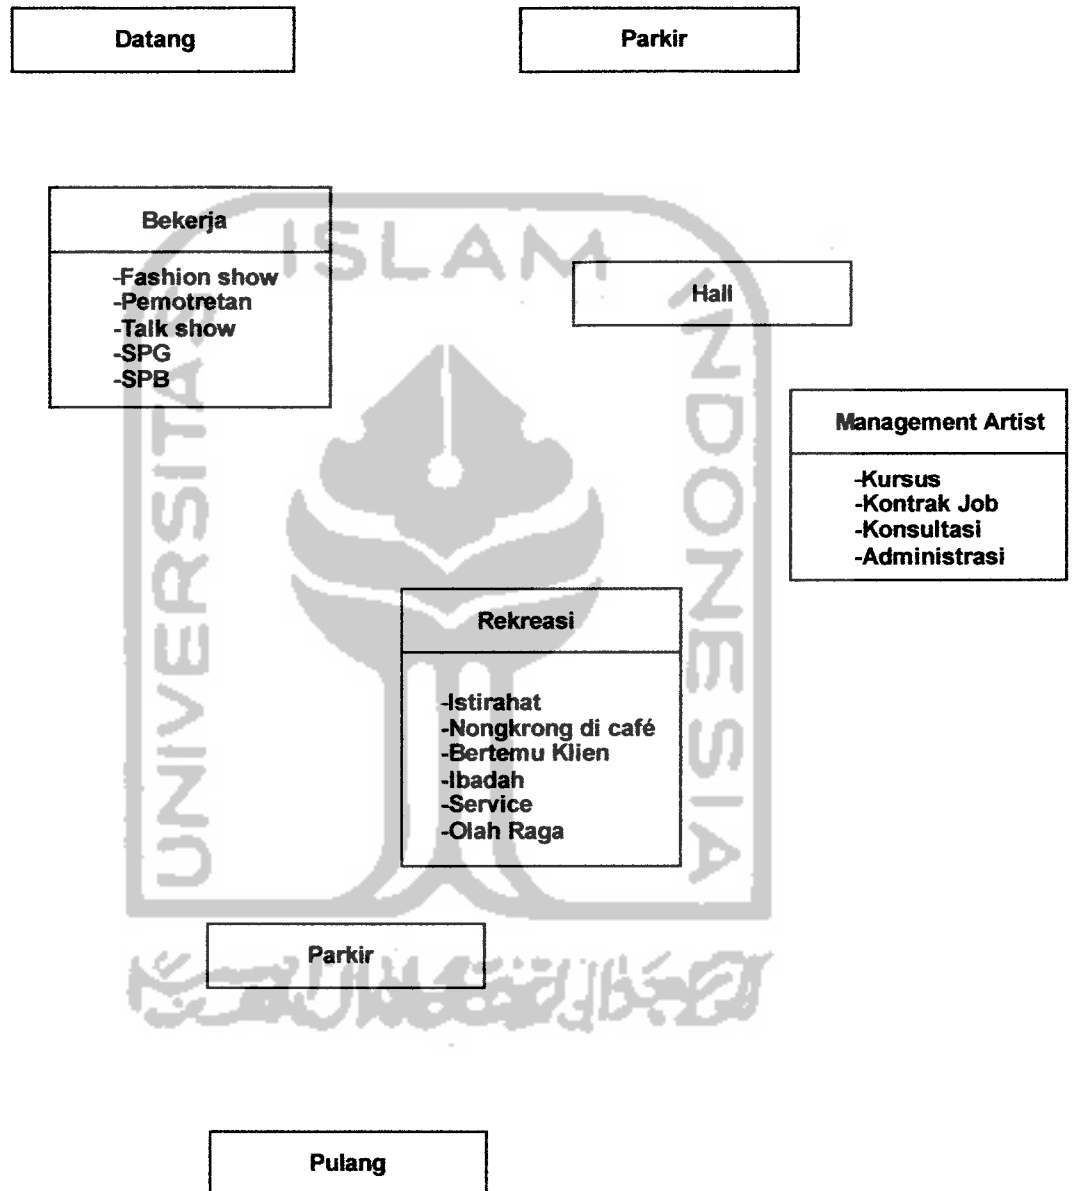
Datang

Parkir

Bekerja

-Fashion show
-Pemotretan
-Talk show
-SPG
-SPB

Hall

Management Artist

-Kursus
-Kontrak Job
-Konsultasi
-Administrasi

Rekreasi

-Istirahat
-Nongkrong di café
-Bertemu Klien
-Ibadah
-Service
-Olah Raga

Parkir

Pulang

UNIVERSITAS ISLAM INDONESIA